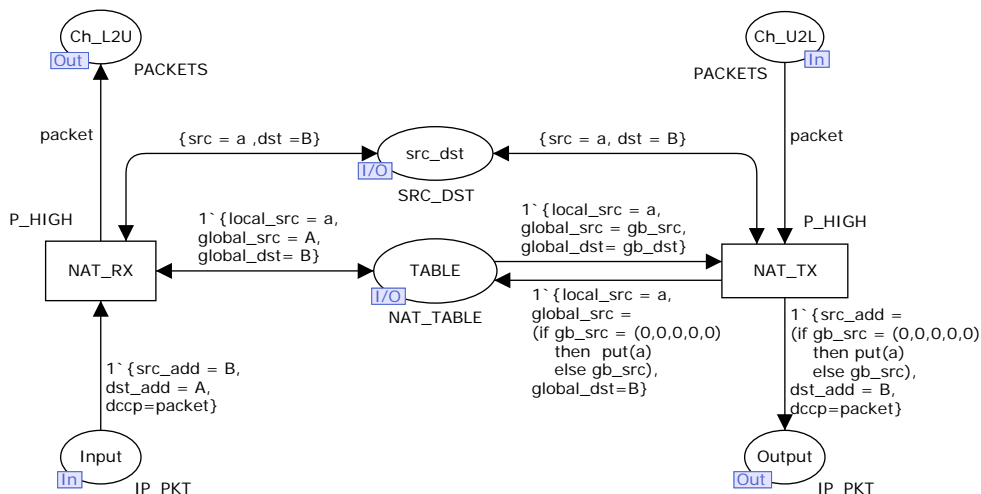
Ch_L2U
Out
PACKETS

Ch_U2L
In
PACKETS

packet

{src = a ,dst =B}

src_dst
I/O
SRC_DST

{src = a, dst = B}

packet

P_HIGH

1`{local_src = a,
global_src = A,
global_dst= B}

1`{local_src = a,
global_src = gb_src,
global_dst= gb_dst}

P_HIGH

NAT_RX

TABLE
I/O
NAT_TABLE

NAT_TX

1`{local_src = a,
global_src =
(if gb_src = (0,0,0,0,0)
then put(a)
else gb_src),
global_dst=B}

1`{src_add =
(if gb_src = (0,0,0,0,0)
then put(a)
else gb_src),
dst_add = B,
dccp=packet}

1`{src_add = B,
dst_add = A,
dccp=packet}

Input
In
IP_PKT

Output
Out
IP_PKT